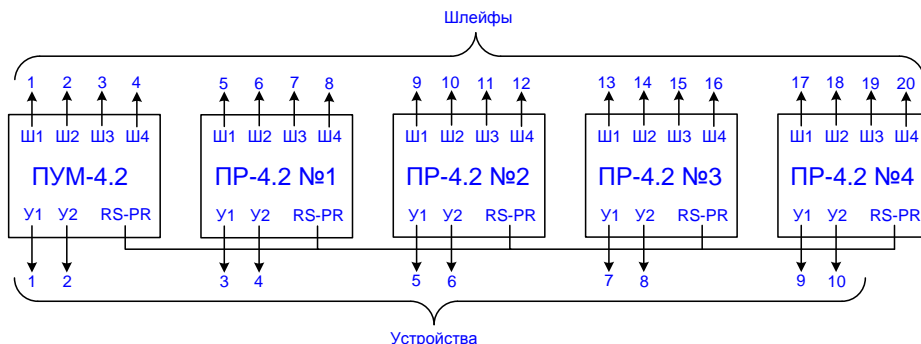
Шлейфы

1 2 3 4
Ш1 Ш2 Ш3 Ш4
ПУМ-4.2
У1 У2 RS-PR
1 2

5 6 7 8
Ш1 Ш2 Ш3 Ш4
ПР-4.2 №1
У1 У2 RS-PR
3 4

9 10 11 12
Ш1 Ш2 Ш3 Ш4
ПР-4.2 №2
У1 У2 RS-PR
5 6

13 14 15 16
Ш1 Ш2 Ш3 Ш4
ПР-4.2 №3
У1 У2 RS-PR
7 8

17 18 19 20
Ш1 Ш2 Ш3 Ш4
ПР-4.2 №4
У1 У2 RS-PR
9 10

Устройства